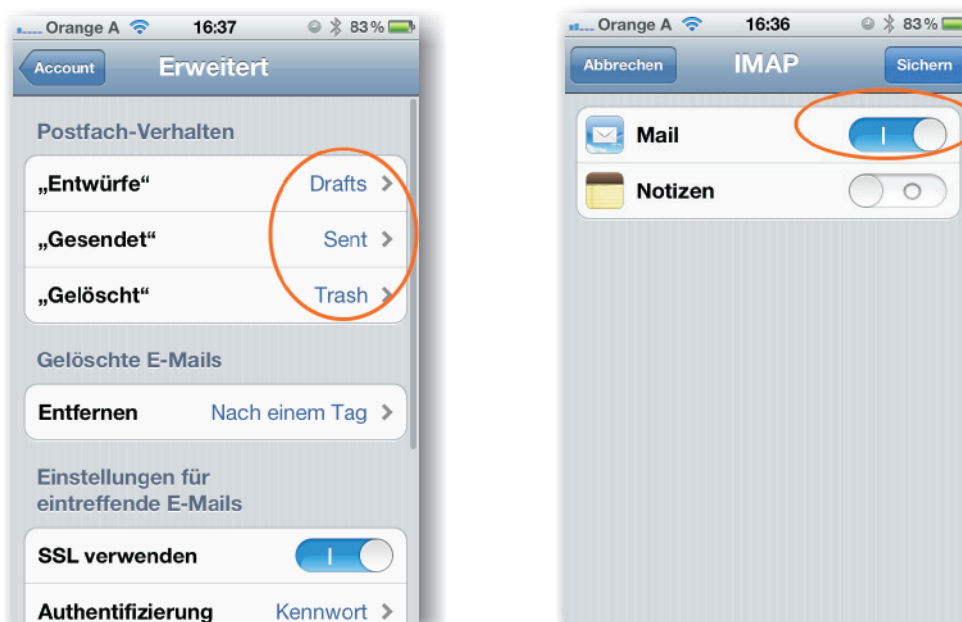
Orange A 16:37 83 %

Account Erweitert

Postfach-Verhalten

„Entwürfe“ Drafts

„Gesendet“ Sent

„Gelöscht“ Trash

Gelöschte E-Mails

Entfernen Nach einem Tag

Einstellungen für eintreffende E-Mails

SSL verwenden I

Authentifizierung Kennwort

Orange A 16:36 83 %

Abbrechen IMAP Sichern

Mail I

Notizen O